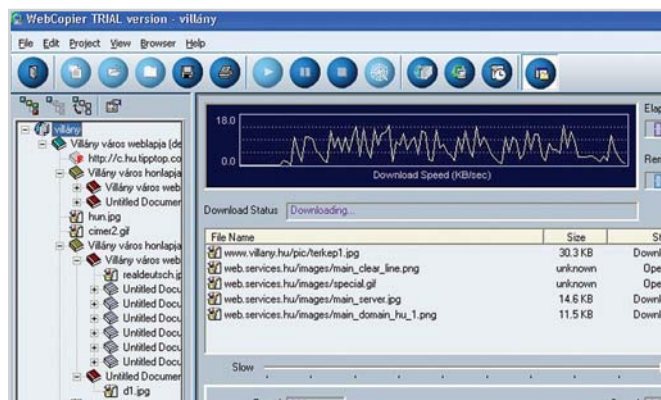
WebCopier TRIAL version - villány

File Edit Project View Browser Help

villány
Villány város weblapja (de
http://c.hu.tipptop.co
Villány város honlapja
Villány város web
Untitled Documer
hun.jpg
cimer2.gif
Villány város honlapja
Villány város web
realdeutsch.j
Untitled Docu
Untitled Docu
Untitled Docu
Untitled Docu
Untitled Docu
Untitled Docu
Untitled Documer
d1.jpg

18.0
0.0
Download Speed (KB/sec)

Ela
Rem

Download Status Downloading...

| File Name | Size | St |
|---|---|---|
| www.villany.hu/pic/terkep1.jpg | 30.3 KB | Downl |
| web.services.hu/images/main_clear_line.png | unknown | Ope |
| web.services.hu/images/special.gif | unknown | Ope |
| web.services.hu/images/main_server.jpg | 14.6 KB | Downl |
| web.services.hu/images/main_domain_hu_1.png | 11.5 KB | Downl |

Slow